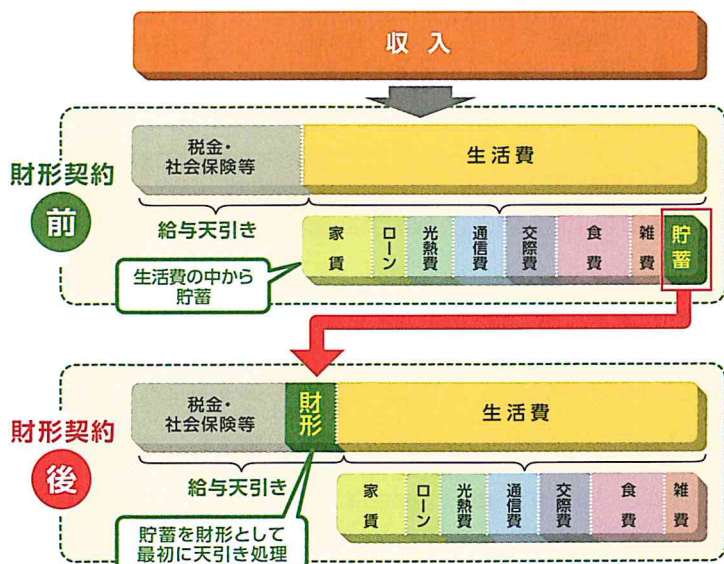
収入

財形契約 前

税金・社会保険等

生活費

給与天引き

家賃

ローン

光熱費

通信費

交際費

食費

雑費

貯蓄

生活費の中から貯蓄

財形契約 後

税金・社会保険等

財形

生活費

給与天引き

家賃

ローン

光熱費

通信費

交際費

食費

雑費

貯蓄を財形として最初に天引き処理